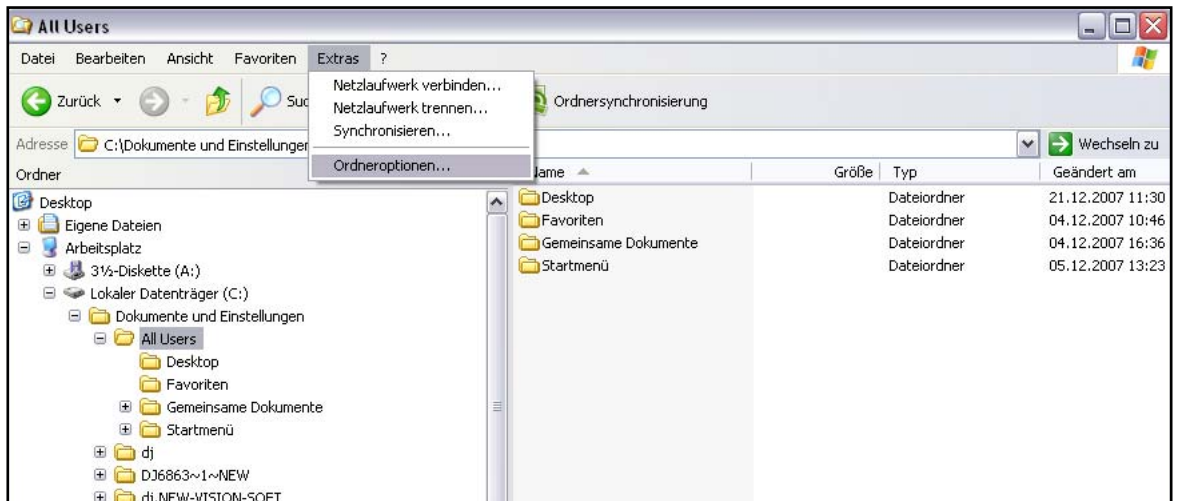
All Users

Datei Bearbeiten Ansicht Favoriten Extras ?

Zurück Suc

Netzlaufwerk verbinden...
Netzlaufwerk trennen...
Synchronisieren...
Ordneroptionen...

Ordnersynchronisierung

Adresse C:\Dokumente und Einstellungen

Wechseln zu

Ordner

Desktop
Eigene Dateien
Arbeitsplatz
3½-Diskette (A:)
Lokaler Datenträger (C:)
Dokumente und Einstellungen
All Users
Desktop
Favoriten
Gemeinsame Dokumente
Startmenü
dj
DJ6863~1~NEW
dj.NEW-VISION-SOFT

| Name | Größe | Typ | Geändert am |
|---|---|---|---|
| Desktop | | Dateiordner | 21.12.2007 11:30 |
| Favoriten | | Dateiordner | 04.12.2007 10:46 |
| Gemeinsame Dokumente | | Dateiordner | 04.12.2007 16:36 |
| Startmenü | | Dateiordner | 05.12.2007 13:23 |